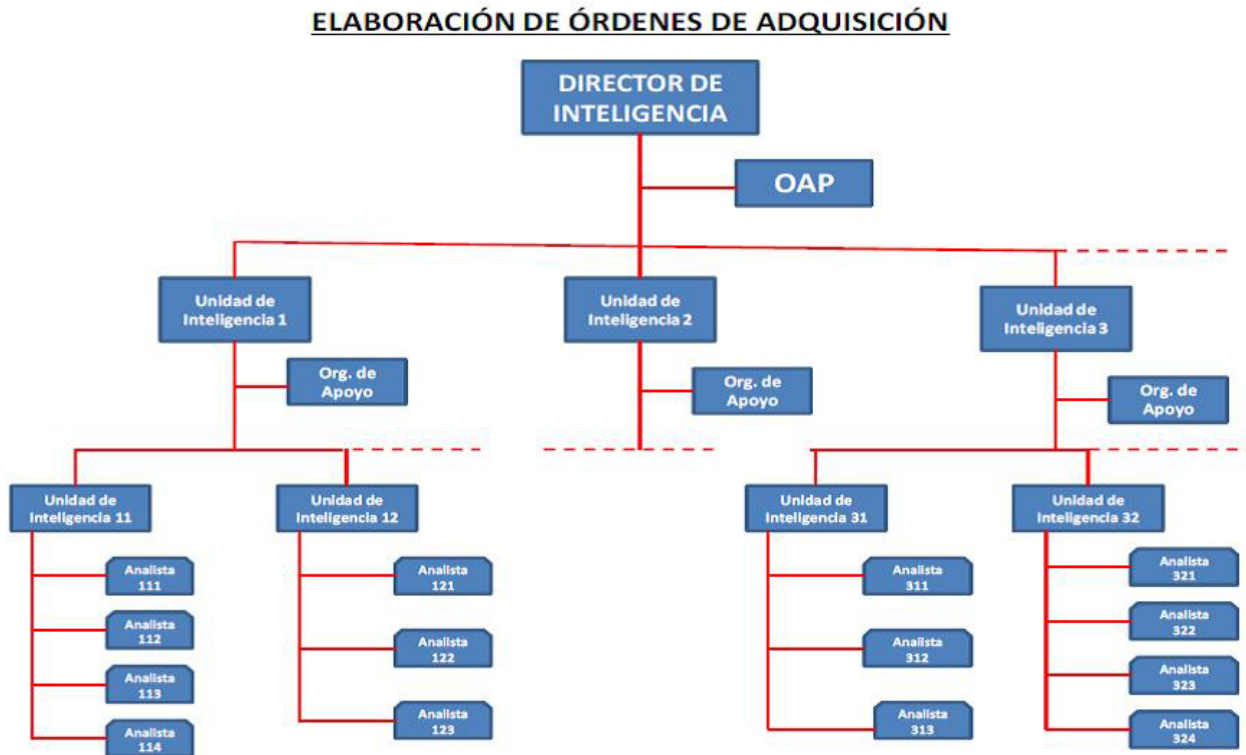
ELABORACIÓN DE ÓRDENES DE ADQUISICIÓN

DIRECTOR DE INTELIGENCIA

OAP

Unidad de Inteligencia 1

Org. de Apoyo

Unidad de Inteligencia 2

Org. de Apoyo

Unidad de Inteligencia 3

Org. de Apoyo

Unidad de Inteligencia 11

Analista 111

Analista 112

Analista 113

Analista 114

Unidad de Inteligencia 12

Analista 121

Analista 122

Analista 123

Unidad de Inteligencia 31

Analista 311

Analista 312

Analista 313

Unidad de Inteligencia 32

Analista 321

Analista 322

Analista 323

Analista 324